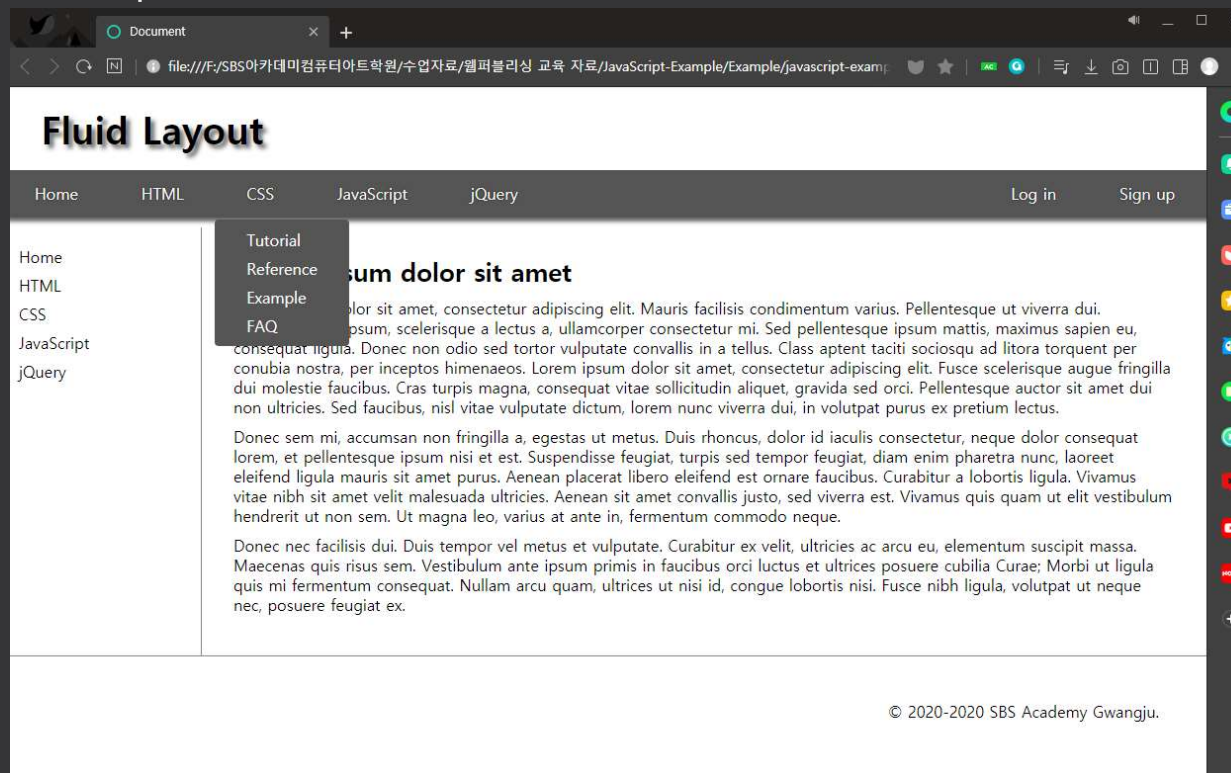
Document

file:///F:/SBS아카데미컴퓨터아트학원/수업자료/웹퍼블리싱 교육 자료/JavaScript-Example/Example/javascript-examp

Fluid Layout

Home HTML CSS JavaScript jQuery Log in Sign up

Tutorial
Reference
Example
FAQ

Home
HTML
CSS
JavaScript
jQuery

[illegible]sum dolor sit amet

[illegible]lor sit amet, consectetur adipiscing elit. Mauris facilisis condimentum varius. Pellentesque ut viverra dui. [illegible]psum, scelerisque a lectus a, ullamcorper consectetur mi. Sed pellentesque ipsum mattis, maximus sapien eu, consequat ligula. Donec non odio sed tortor vulputate convallis in a tellus. Class aptent taciti sociosqu ad litora torquent per conubia nostra, per inceptos himenaeos. Lorem ipsum dolor sit amet, consectetur adipiscing elit. Fusce scelerisque augue fringilla dui molestie faucibus. Cras turpis magna, consequat vitae sollicitudin aliquet, gravida sed orci. Pellentesque auctor sit amet dui non ultricies. Sed faucibus, nisl vitae vulputate dictum, lorem nunc viverra dui, in volutpat purus ex pretium lectus.

Donec sem mi, accumsan non fringilla a, egestas ut metus. Duis rhoncus, dolor id iaculis consectetur, neque dolor consequat lorem, et pellentesque ipsum nisi et est. Suspendisse feugiat, turpis sed tempor feugiat, diam enim pharetra nunc, laoreet eleifend ligula mauris sit amet purus. Aenean placerat libero eleifend est ornare faucibus. Curabitur a lobortis ligula. Vivamus vitae nibh sit amet velit malesuada ultricies. Aenean sit amet convallis justo, sed viverra est. Vivamus quis quam ut elit vestibulum hendrerit ut non sem. Ut magna leo, varius at ante in, fermentum commodo neque.

Donec nec facilisis dui. Duis tempor vel metus et vulputate. Curabitur ex velit, ultricies ac arcu eu, elementum suscipit massa. Maecenas quis risus sem. Vestibulum ante ipsum primis in faucibus orci luctus et ultrices posuere cubilia Curae; Morbi ut ligula quis mi fermentum consequat. Nullam arcu quam, ultrices ut nisi id, congue lobortis nisi. Fusce nibh ligula, volutpat ut neque nec, posuere feugiat ex.

© 2020-2020 SBS Academy Gwangju.